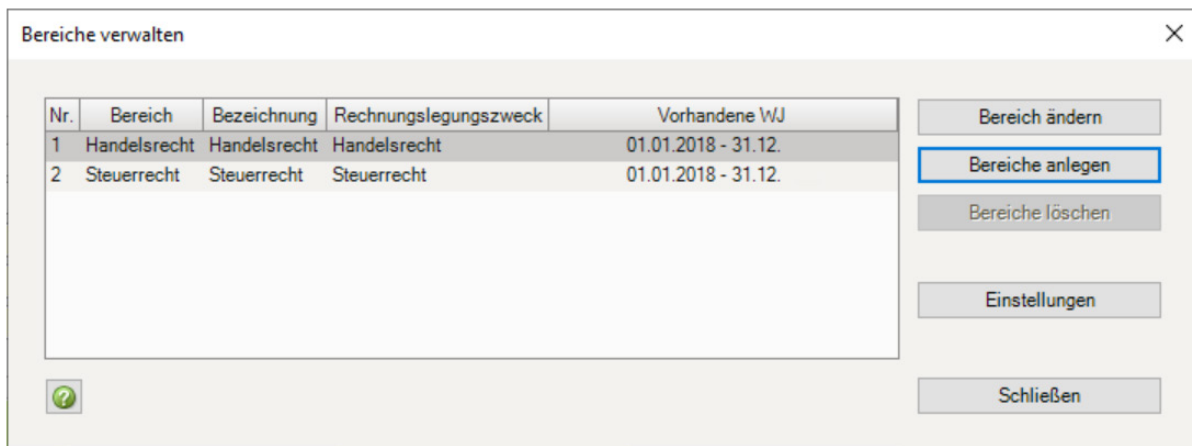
Bereiche verwalten

| Nr. | Bereich | Bezeichnung | Rechnungslegungszweck | Vorhandene WJ |
|---|---|---|---|---|
| 1 | Handelsrecht | Handelsrecht | Handelsrecht | 01.01.2018 - 31.12. |
| 2 | Steuerrecht | Steuerrecht | Steuerrecht | 01.01.2018 - 31.12. |

Bereich ändern

Bereiche anlegen

Bereiche löschen

Einstellungen

Schließen